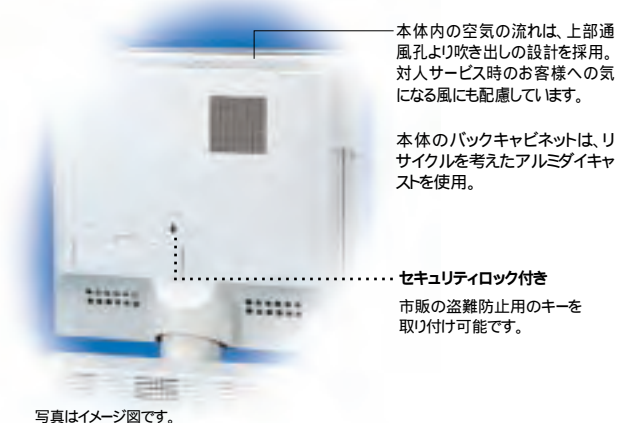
本体内の空気の流れは、上部通風孔より吹き出しの設計を採用。対人サービス時のお客様への気になる風にも配慮しています。

本体のバックキャビネットは、リサイクルを考えたアルミダイキャストを使用。

セキュリティロック付き

市販の盗難防止用のキーを取り付け可能です。

写真はイメージ図です。